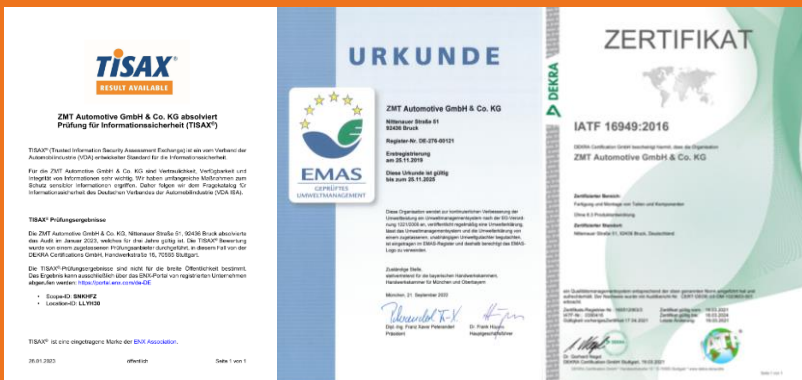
TISAX®
RESULT AVAILABLE

ZMT Automotive GmbH & Co. KG absolviert Prüfung für Informationssicherheit (TISAX®)

TISAX® (Trusted Information Security Assessment Exchange) ist ein vom Verband der Automobilindustrie (VDA) entwickelter Standard für die Informationssicherheit.

Für die ZMT Automotive GmbH & Co. KG sind Vertraulichkeit, Verfügbarkeit und Integrität von Informationen sehr wichtig. Wir haben umfangreiche Maßnahmen zum Schutz sensibler Informationen ergriffen. Daher folgen wir dem Fragekatalog für Informationssicherheit des Deutschen Verbandes der Automobilindustrie (VDA ISA).

TISAX® Prüfungsergebnisse

Die ZMT Automotive GmbH & Co. KG, Nittenauer Straße 51, 92436 Bruck absolvierte das Audit im Januar 2023, welches für drei Jahre gültig ist. Die TISAX® Bewertung wurde von einem zugelassenen Prüfungsdienstleister durchgeführt, in diesem Fall von der DEKRA Certifications GmbH, Handwerkstraße 15, 70565 Stuttgart.

Die TISAX®-Prüfungsergebnisse sind nicht für die breite Öffentlichkeit bestimmt. Das Ergebnis kann ausschließlich über das ENX-Portal von registrierten Unternehmen abgerufen werden: https://portal.enx.com/de-DE

• Scope-ID: SNKHFZ
• Location-ID: LLYH30

TISAX® ist eine eingetragene Marke der ENX Association.

26.01.2023 öffentlich Seite 1 von 1

URKUNDE

EMAS
GEPRÜFTES UMWELTMANAGEMENT

ZMT Automotive GmbH & Co. KG
Nittenauer Straße 51
92436 Bruck

Register-Nr. DE-276-00121

Erstregistrierung am 25.11.2019

Diese Urkunde ist gültig bis zum 25.11.2025

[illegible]

Zuständige Stelle, stellvertretend für die bayerischen Handwerkskammern: Handwerkskammer für München und Oberbayern

München, 21. September 2023

Dipl.-Ing. Franz Xaver Peteranderl
Präsident

Dr. Frank Hüpers
Hauptgeschäftsführer

ZERTIFIKAT

DEKRA

IATF 16949:2016

ZMT Automotive GmbH & Co. KG

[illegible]